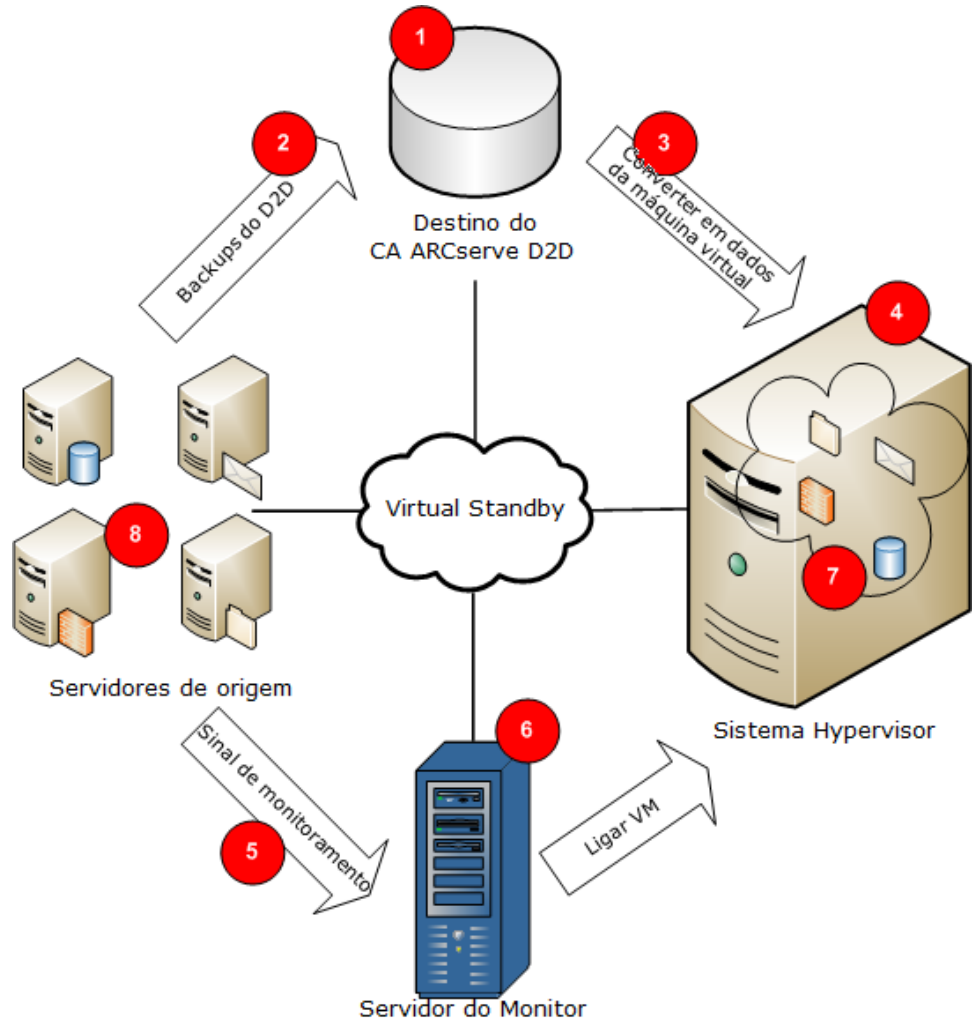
1

2

Backups do D2D

Destino do CA ARCserve D2D

3

Converter em dados da máquina virtual

4

Virtual Standby

8

7

Servidores de origem

Sistema Hypervisor

Sinal de monitoramento

6

5

Ligar VM

Servidor do Monitor